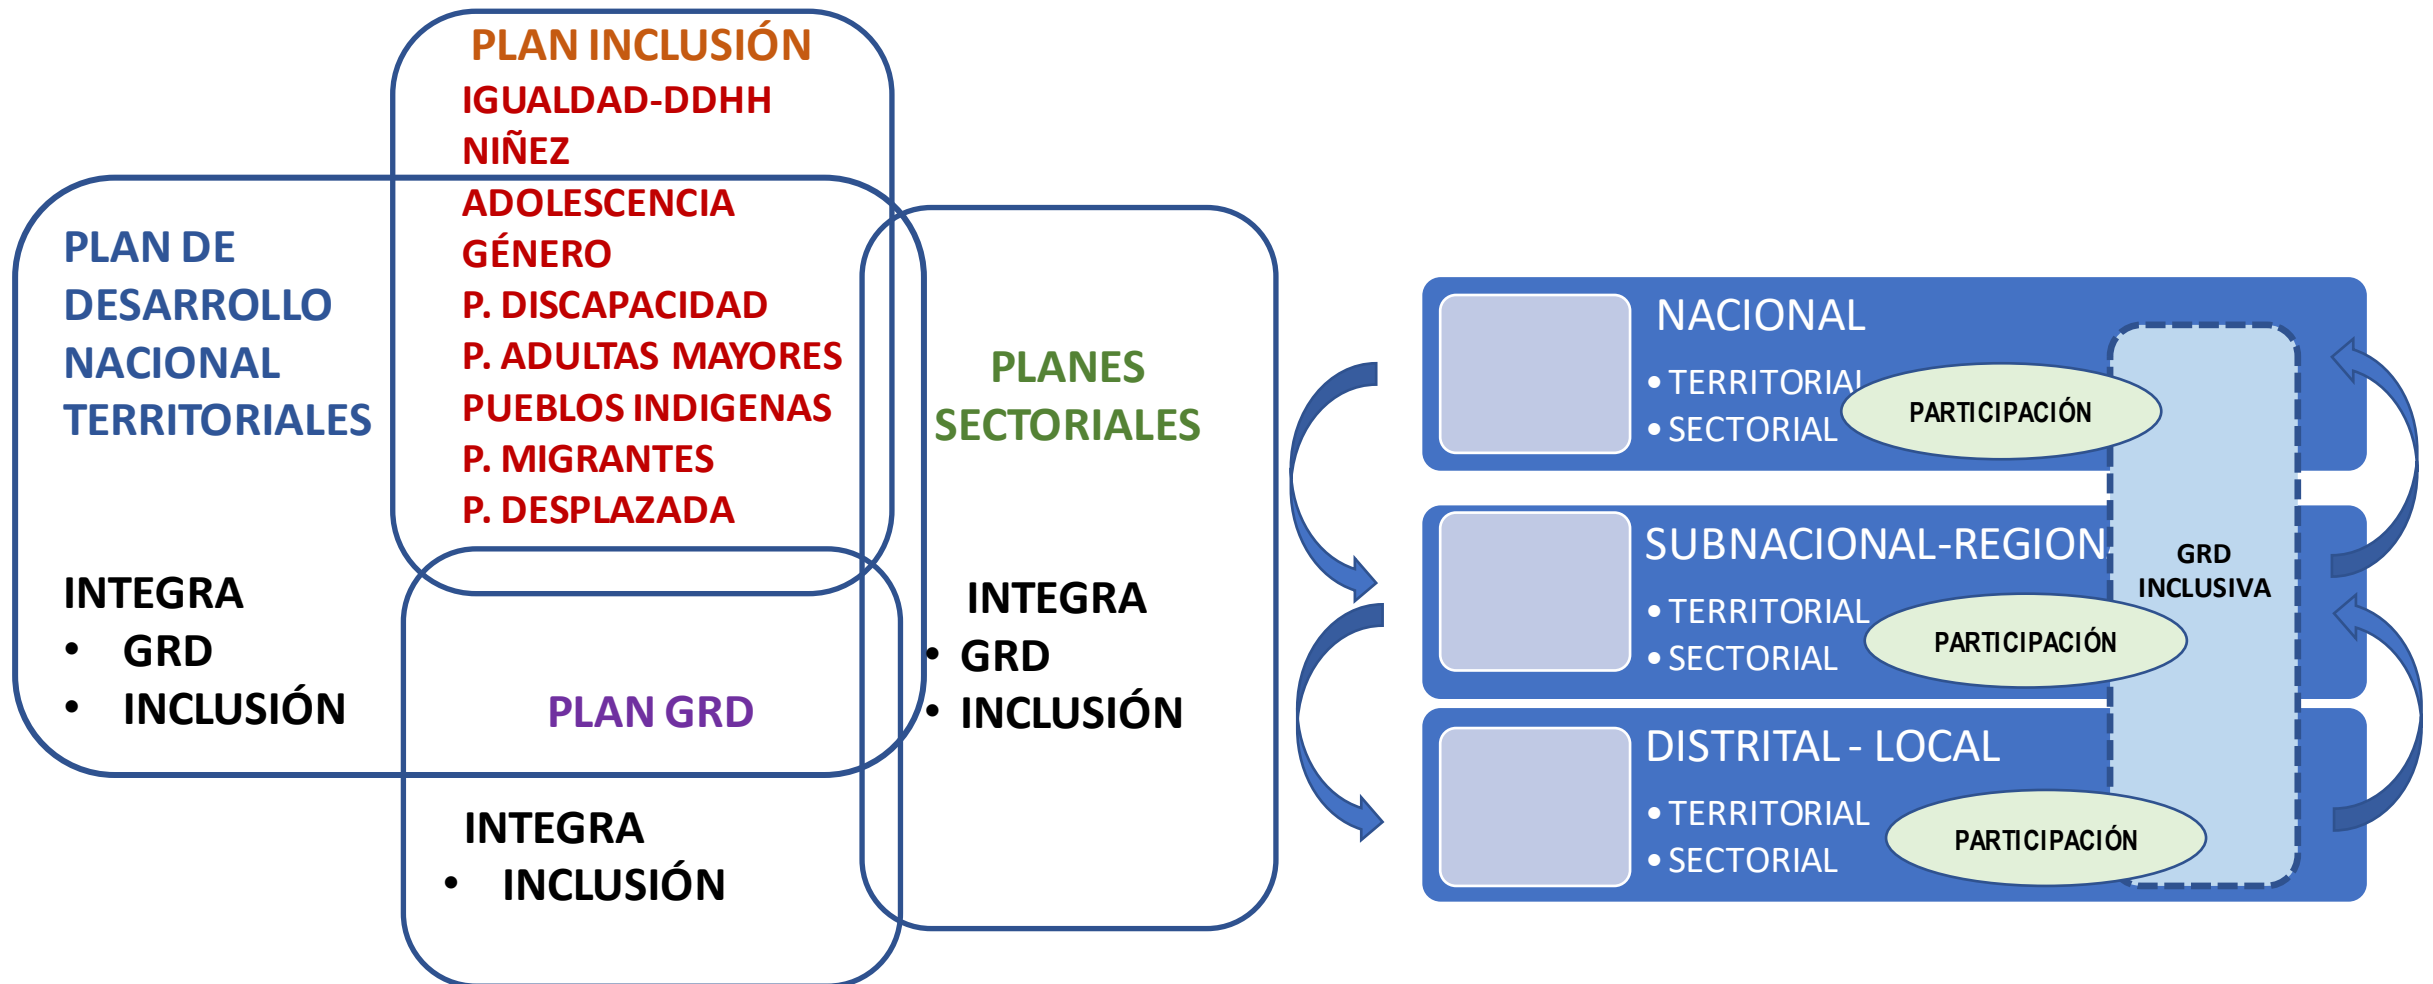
PLAN INCLUSIÓN
IGUALDAD-DDHH
NIÑEZ
ADOLESCENCIA
GÉNERO
P. DISCAPACIDAD
P. ADULTAS MAYORES
PUEBLOS INDIGENAS
P. MIGRANTES
P. DESPLAZADA

PLAN DE DESARROLLO NACIONAL TERRITORIALES

INTEGRA
• GRD
• INCLUSIÓN

PLANES SECTORIALES

INTEGRA
• GRD
• INCLUSIÓN

PLAN GRD

INTEGRA
• INCLUSIÓN

NACIONAL
• TERRITORIAL
• SECTORIAL
PARTICIPACIÓN

SUBNACIONAL-REGION
• TERRITORIAL
• SECTORIAL
PARTICIPACIÓN

GRD INCLUSIVA

DISTRITAL - LOCAL
• TERRITORIAL
• SECTORIAL
PARTICIPACIÓN